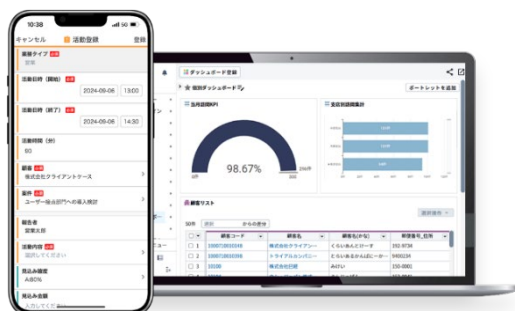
10:38

キャンセル　活動登録　登録

業務タイプ 必須
営業

活動日時（開始）必須
2024-09-06　13:00

活動日時（終了）必須
2024-09-06　14:30

活動時間（分）
60

顧客 必須
株式会社クライアントケース

案件 必須
ユーザー様当部門への導入検討

報告者
営業太郎

活動内容 必須
選択してください

見込み確度
A:80%

見込み金額
入力してください

ダッシュボード登録

部署ダッシュボード

ポートレットを追加

当月目標KPI

98.67%

支店別週間集計

顧客リスト

顧客コード　顧客名　顧客名(かな)　郵便番号_住所

1　1000713833316　株式会社クライアン…　くらいあんとりーす　192-8734
2　1000713833316　トライアルカンパニー　とらいあるかんぱにー　9400234
3　10100　株式会社日研　みけい　150-0001